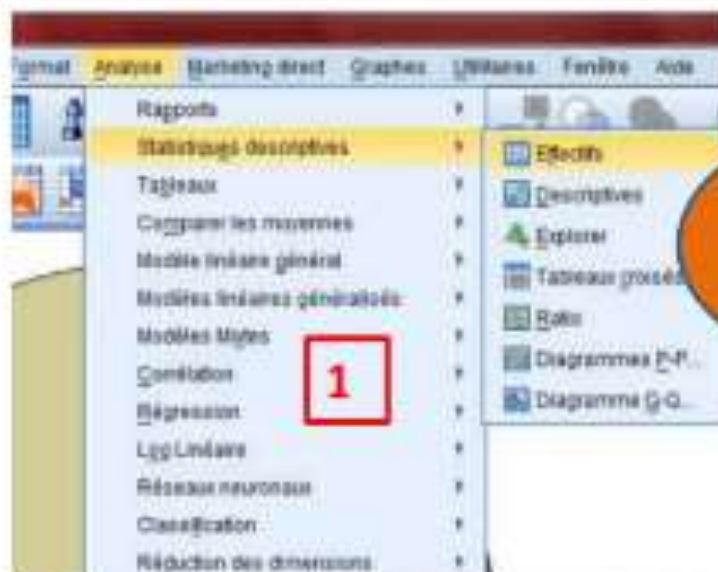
Format Analyse Marketing direct Graphes Utilitaires Fenêtre Aide

Rapports
Statistiques descriptives
Tableaux
Comparer les moyennes
Modèle linéaire général
Modèles linéaires généralisés
Modèles Mixtes
Corrélation
Régression
Log Linéaire
Réseaux neuronaux
Classification
Réduction des dimensions

1

Effectifs
Descriptives
Explorer
Tableaux croisés
Ratio
Diagrammes P-P...
Diagramme Q-Q...